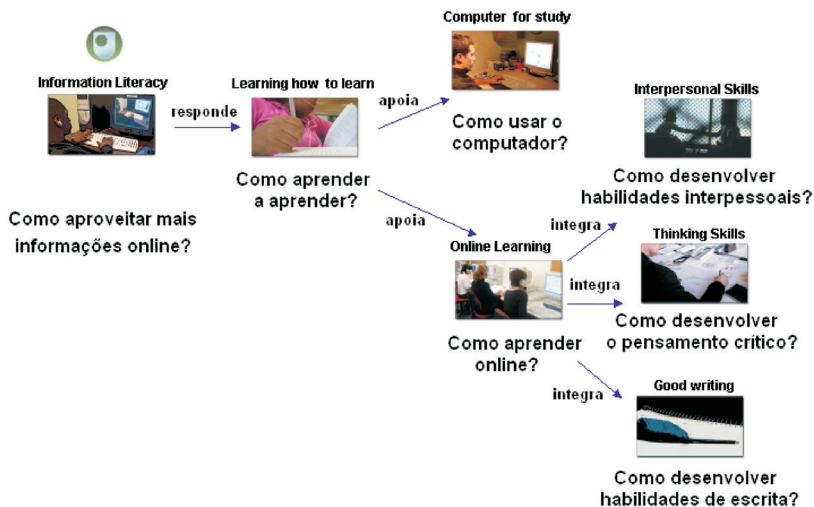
Information Literacy

Como aproveitar mais informações online?

responde

Learning how to learn

Como aprender a aprender?

apoia

Computer for study

Como usar o computador?

apoia

Online Learning

Como aprender online?

integra

Interpersonal Skills

Como desenvolver habilidades interpessoais?

integra

Thinking Skills

Como desenvolver o pensamento crítico?

integra

Good writing

Como desenvolver habilidades de escrita?